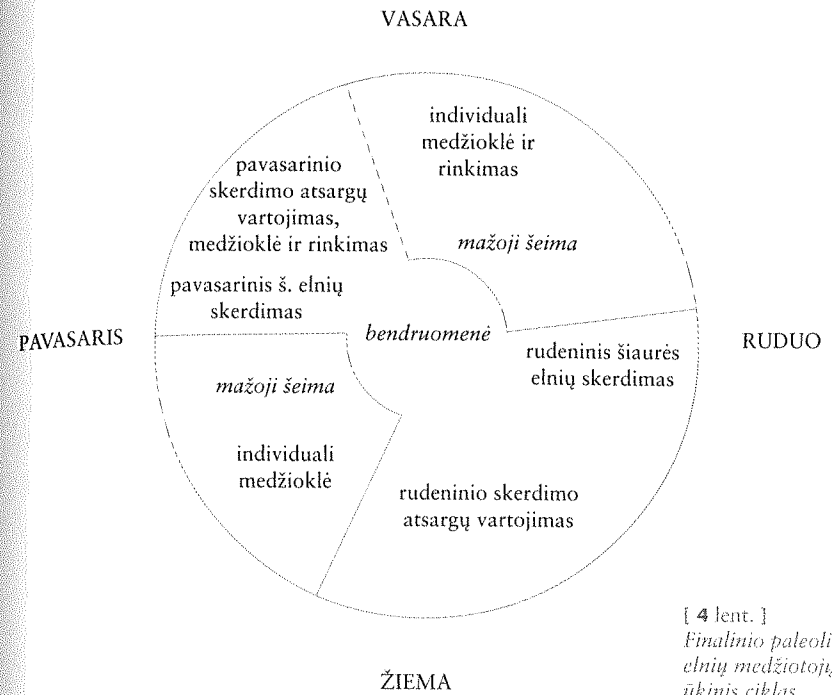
VASARA

individuali medžioklė ir rinkimas

mažoji šeima

pavasarinio skerdimo atsargų vartojimas, medžioklė ir rinkimas

pavasarinis š. elnių skerdimas

PAVASARIS

bendruomenė

RUDUO

rudeninis šiaurės elnių skerdimas

mažoji šeima

individuali medžioklė

rudeninio skerdimo atsargų vartojimas

ŽIEMA

[ 4 lent. ]
Finalinio paleoli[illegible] elnių medžiotojų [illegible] ūkinis ciklas